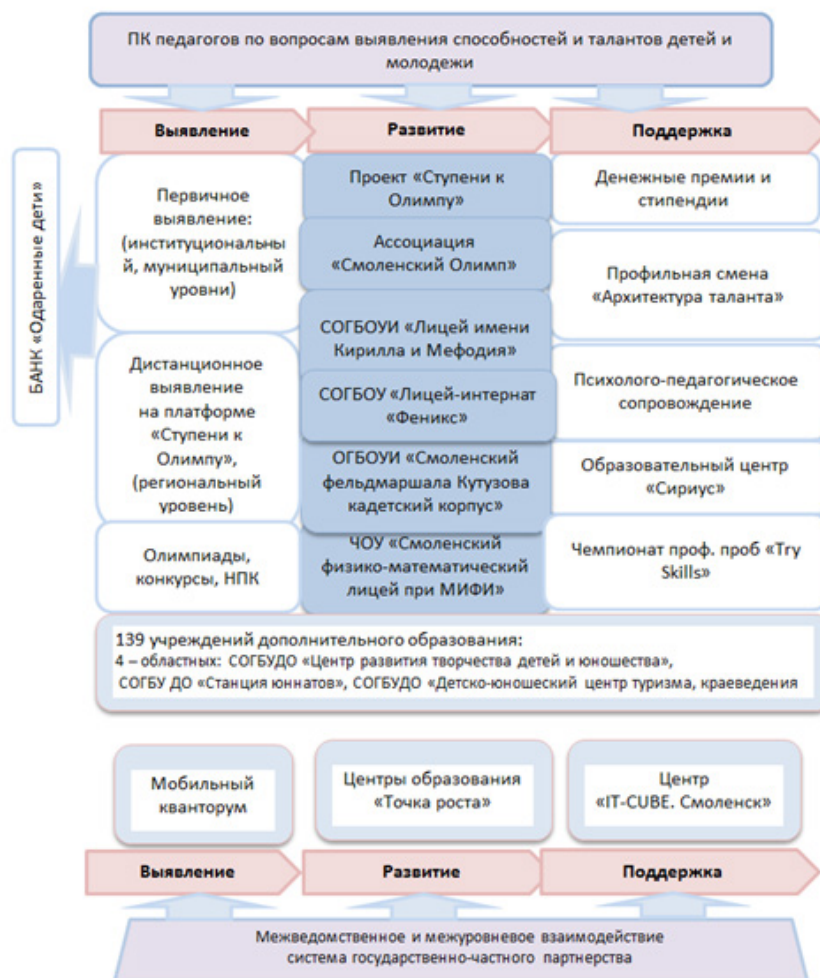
ПК педагогов по вопросам выявления способностей и талантов детей и молодежи

Выявление

Развитие

Поддержка

БАНК «Одаренные дети»

Первичное выявление: (институциональный, муниципальный уровни)

Дистанционное выявление на платформе «Ступени к Олимпу», (региональный уровень)

Олимпиады, конкурсы, НПК

Проект «Ступени к Олимпу»

Ассоциация «Смоленский Олимп»

СОГБОУИ «Лицей имени Кирилла и Мефодия»

СОГБОУ «Лицей-интернат «Феникс»

ОГБОУИ «Смоленский фельдмаршала Кутузова кадетский корпус»

ЧОУ «Смоленский физико-математический лицей при МИФИ»

Денежные премии и стипендии

Профильная смена «Архитектура таланта»

Психолого-педагогическое сопровождение

Образовательный центр «Сириус»

Чемпионат проф. проб «Try Skills»

139 учреждений дополнительного образования:
4 – областных: СОГБУДО «Центр развития творчества детей и юношества», СОГБУ ДО «Станция юннатов», СОГБУДО «Детско-юношеский центр туризма, краеведения

Мобильный кванторум

Центры образования «Точка роста»

Центр «IT-CUBE. Смоленск»

Выявление

Развитие

Поддержка

Межведомственное и межуровневое взаимодействие система государственно-частного партнерства